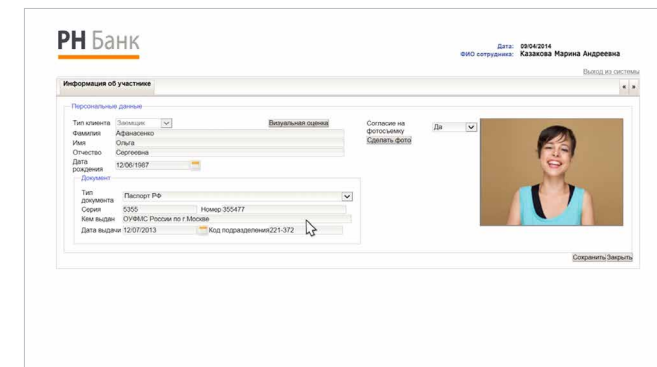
РН Банк

Дата: 09/04/2014
ФИО сотрудника: Казакова Марина Андреевна

Выход из системы

Информация об участнике

Персональные данные

Тип клиента Заемщик
Визуальная оценка
Согласие на фотосъемку Да
Сделать фото
Фамилия Афанасенко
Имя Ольга
Отчество Сергеевна
Дата рождения 12/06/1987

Документ
Тип документа Паспорт РФ
Серия 5355 Номер 355477
Кем выдан ОУФМС России по г Москве
Дата выдачи 12/07/2013 Код подразделения 221-372

Сохранить Закрыть